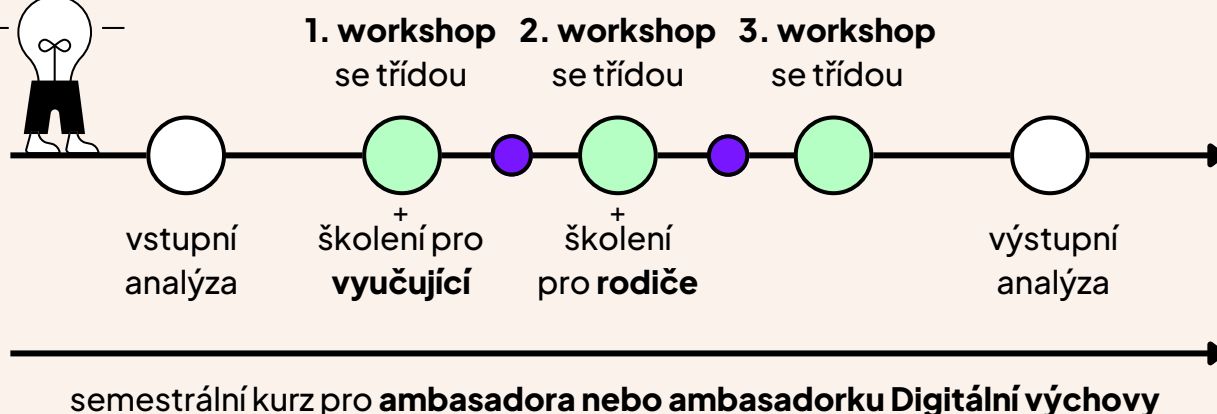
1. workshop se třídou

2. workshop se třídou

3. workshop se třídou

vstupní analýza

+ školení pro **vyučující**

+ školení pro **rodiče**

výstupní analýza

semestrální kurz pro **ambasadora nebo ambasadorku Digitální výchovy**